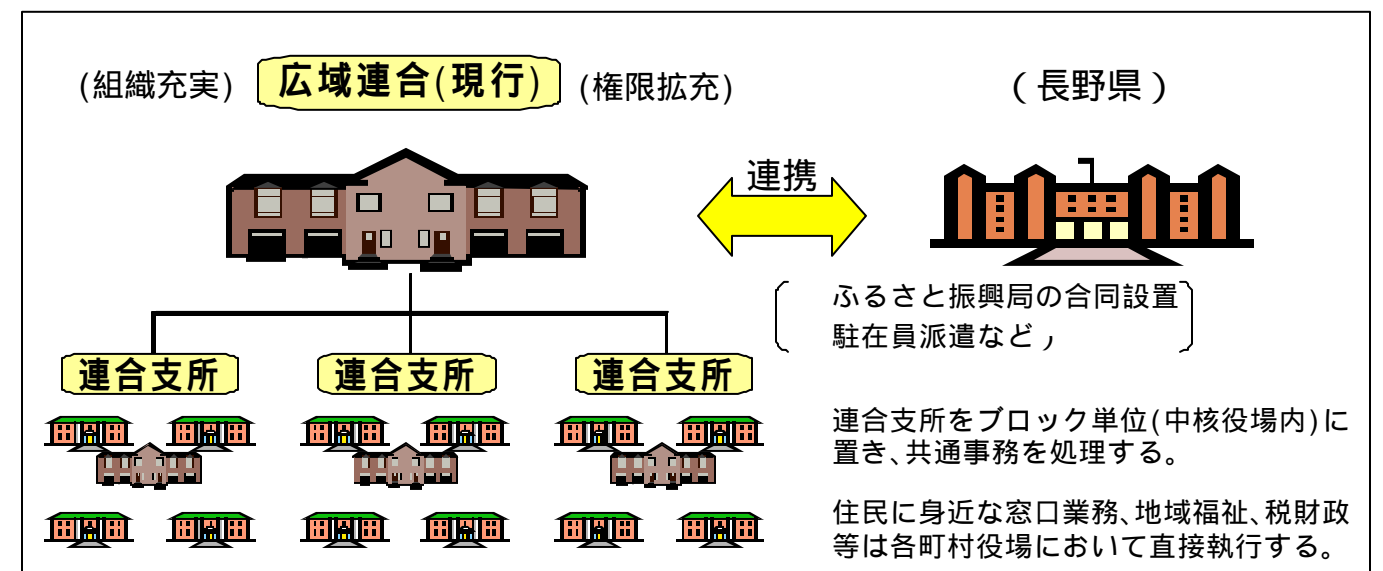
(組織充実) 広域連合(現行) (権限拡充)

(長野県)

連携

ふるさと振興局の合同設置
駐在員派遣など

連合支所

連合支所

連合支所

連合支所をブロック単位(中核役場内)に置き、共通事務を処理する。

住民に身近な窓口業務、地域福祉、税財政等は各町村役場において直接執行する。